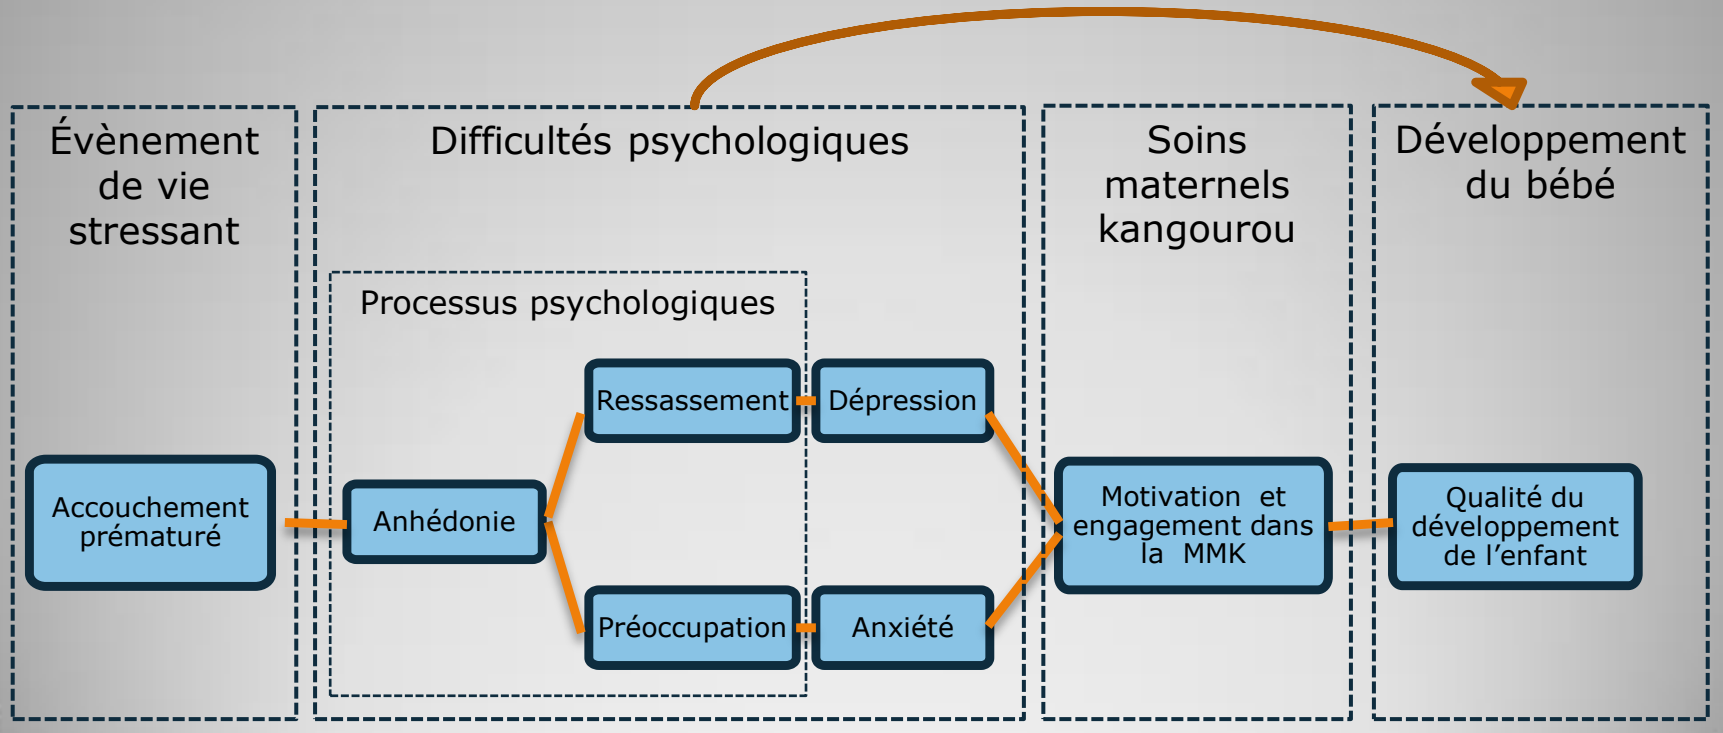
Évènement de vie stressant

Difficultés psychologiques

Soins maternels kangourou

Développement du bébé

Processus psychologiques

Ressassement

Dépression

Accouchement prématuré

Anhédonie

Motivation et engagement dans la MMK

Qualité du développement de l'enfant

Préoccupation

Anxiété